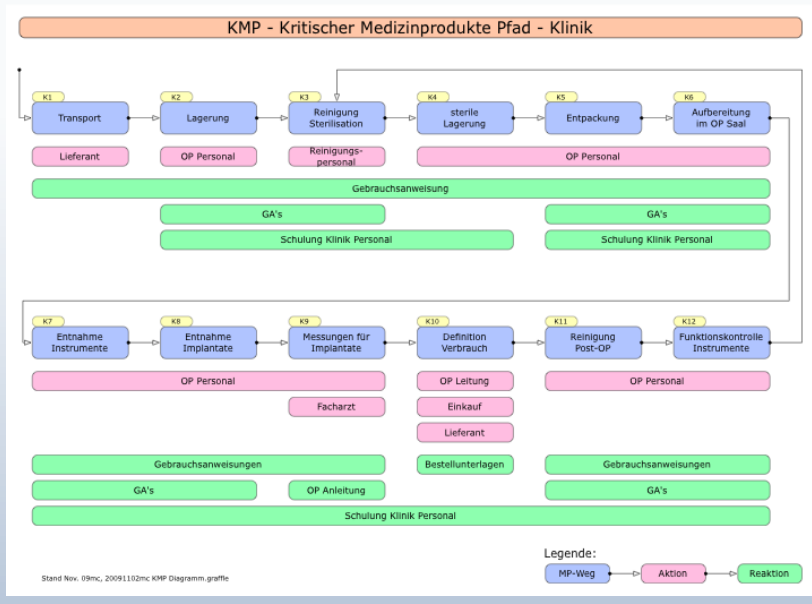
KMP - Kritischer Medizinprodukte Pfad - Klinik

K1
Transport

K2
Lagerung

K3
Reinigung Sterilisation

K4
sterile Lagerung

K5
Entpackung

K6
Aufbereitung im OP Saal

Lieferant

OP Personal

Reinigungspersonal

OP Personal

Gebrauchsanweisung

GA's

GA's

Schulung Klinik Personal

Schulung Klinik Personal

K7
Entnahme Instrumente

K8
Entnahme Implantate

K9
Messungen für Implantate

K10
Definition Verbrauch

K11
Reinigung Post-OP

K12
Funktionskontrolle Instrumente

OP Personal

OP Leitung

OP Personal

Facharzt

Einkauf

Lieferant

Gebrauchsanweisungen

Bestellunterlagen

Gebrauchsanweisungen

GA's

OP Anleitung

GA's

Schulung Klinik Personal

Legende:

MP-Weg

Aktion

Reaktion

Stand Nov. 09mc, 20091102mc KMP Diagramm.graffle